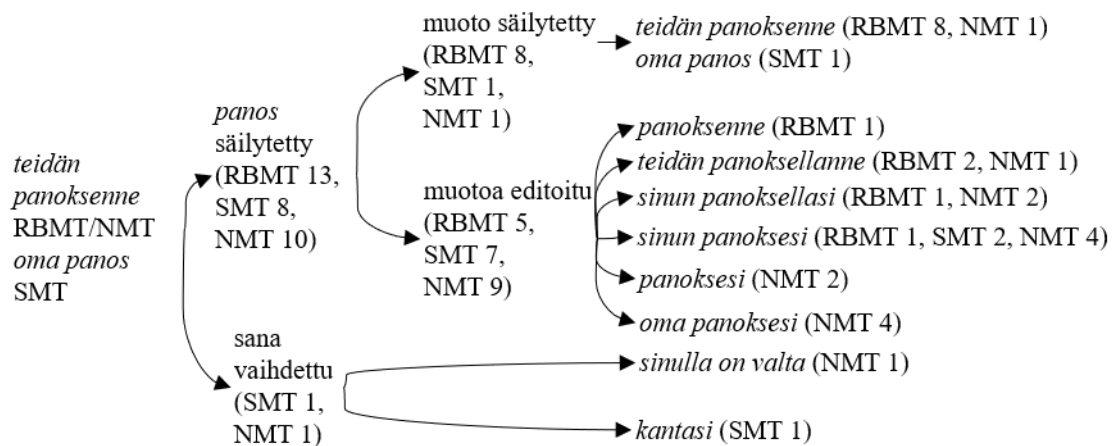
teidän panoksenne RBMT/NMT oma panos SMT

panos säilytetty (RBMT 13, SMT 8, NMT 10)

sana vaihdettu (SMT 1, NMT 1)

muoto säilytetty (RBMT 8, SMT 1, NMT 1)

muotoa editoitu (RBMT 5, SMT 7, NMT 9)

teidän panoksenne (RBMT 8, NMT 1)
oma panos (SMT 1)

panoksenne (RBMT 1)
teidän panoksellanne (RBMT 2, NMT 1)
sinun panoksellasi (RBMT 1, NMT 2)
sinun panoksesi (RBMT 1, SMT 2, NMT 4)
panoksesi (NMT 2)
oma panoksesi (NMT 4)

sinulla on valta (NMT 1)

kantasi (SMT 1)